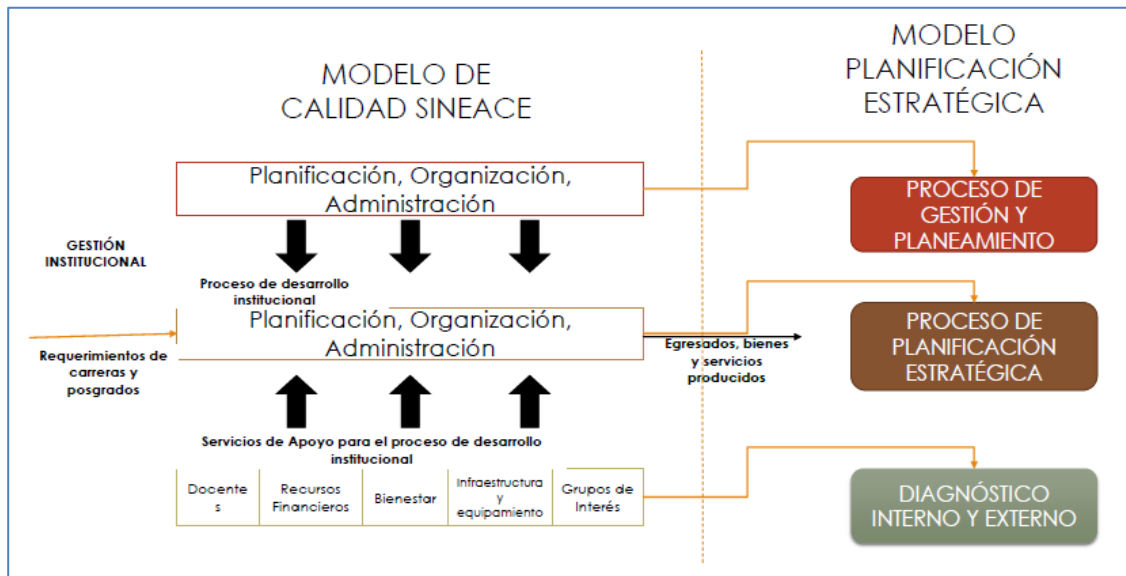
MODELO DE CALIDAD SINEACE

MODELO PLANIFICACIÓN ESTRATÉGICA

Planificación, Organización, Administración

PROCESO DE GESTIÓN Y PLANEAMIENTO

GESTIÓN INSTITUCIONAL

Proceso de desarrollo institucional

Planificación, Organización, Administración

Requerimientos de carreras y posgrados

Egresados, bienes y servicios producidos

PROCESO DE PLANIFICACIÓN ESTRATÉGICA

Servicios de Apoyo para el proceso de desarrollo institucional

| Docente s | Recursos Financieros | Bienestar | Infraestructura y equipamiento | Grupos de Interés |
|---|---|---|---|---|

DIAGNÓSTICO INTERNO Y EXTERNO